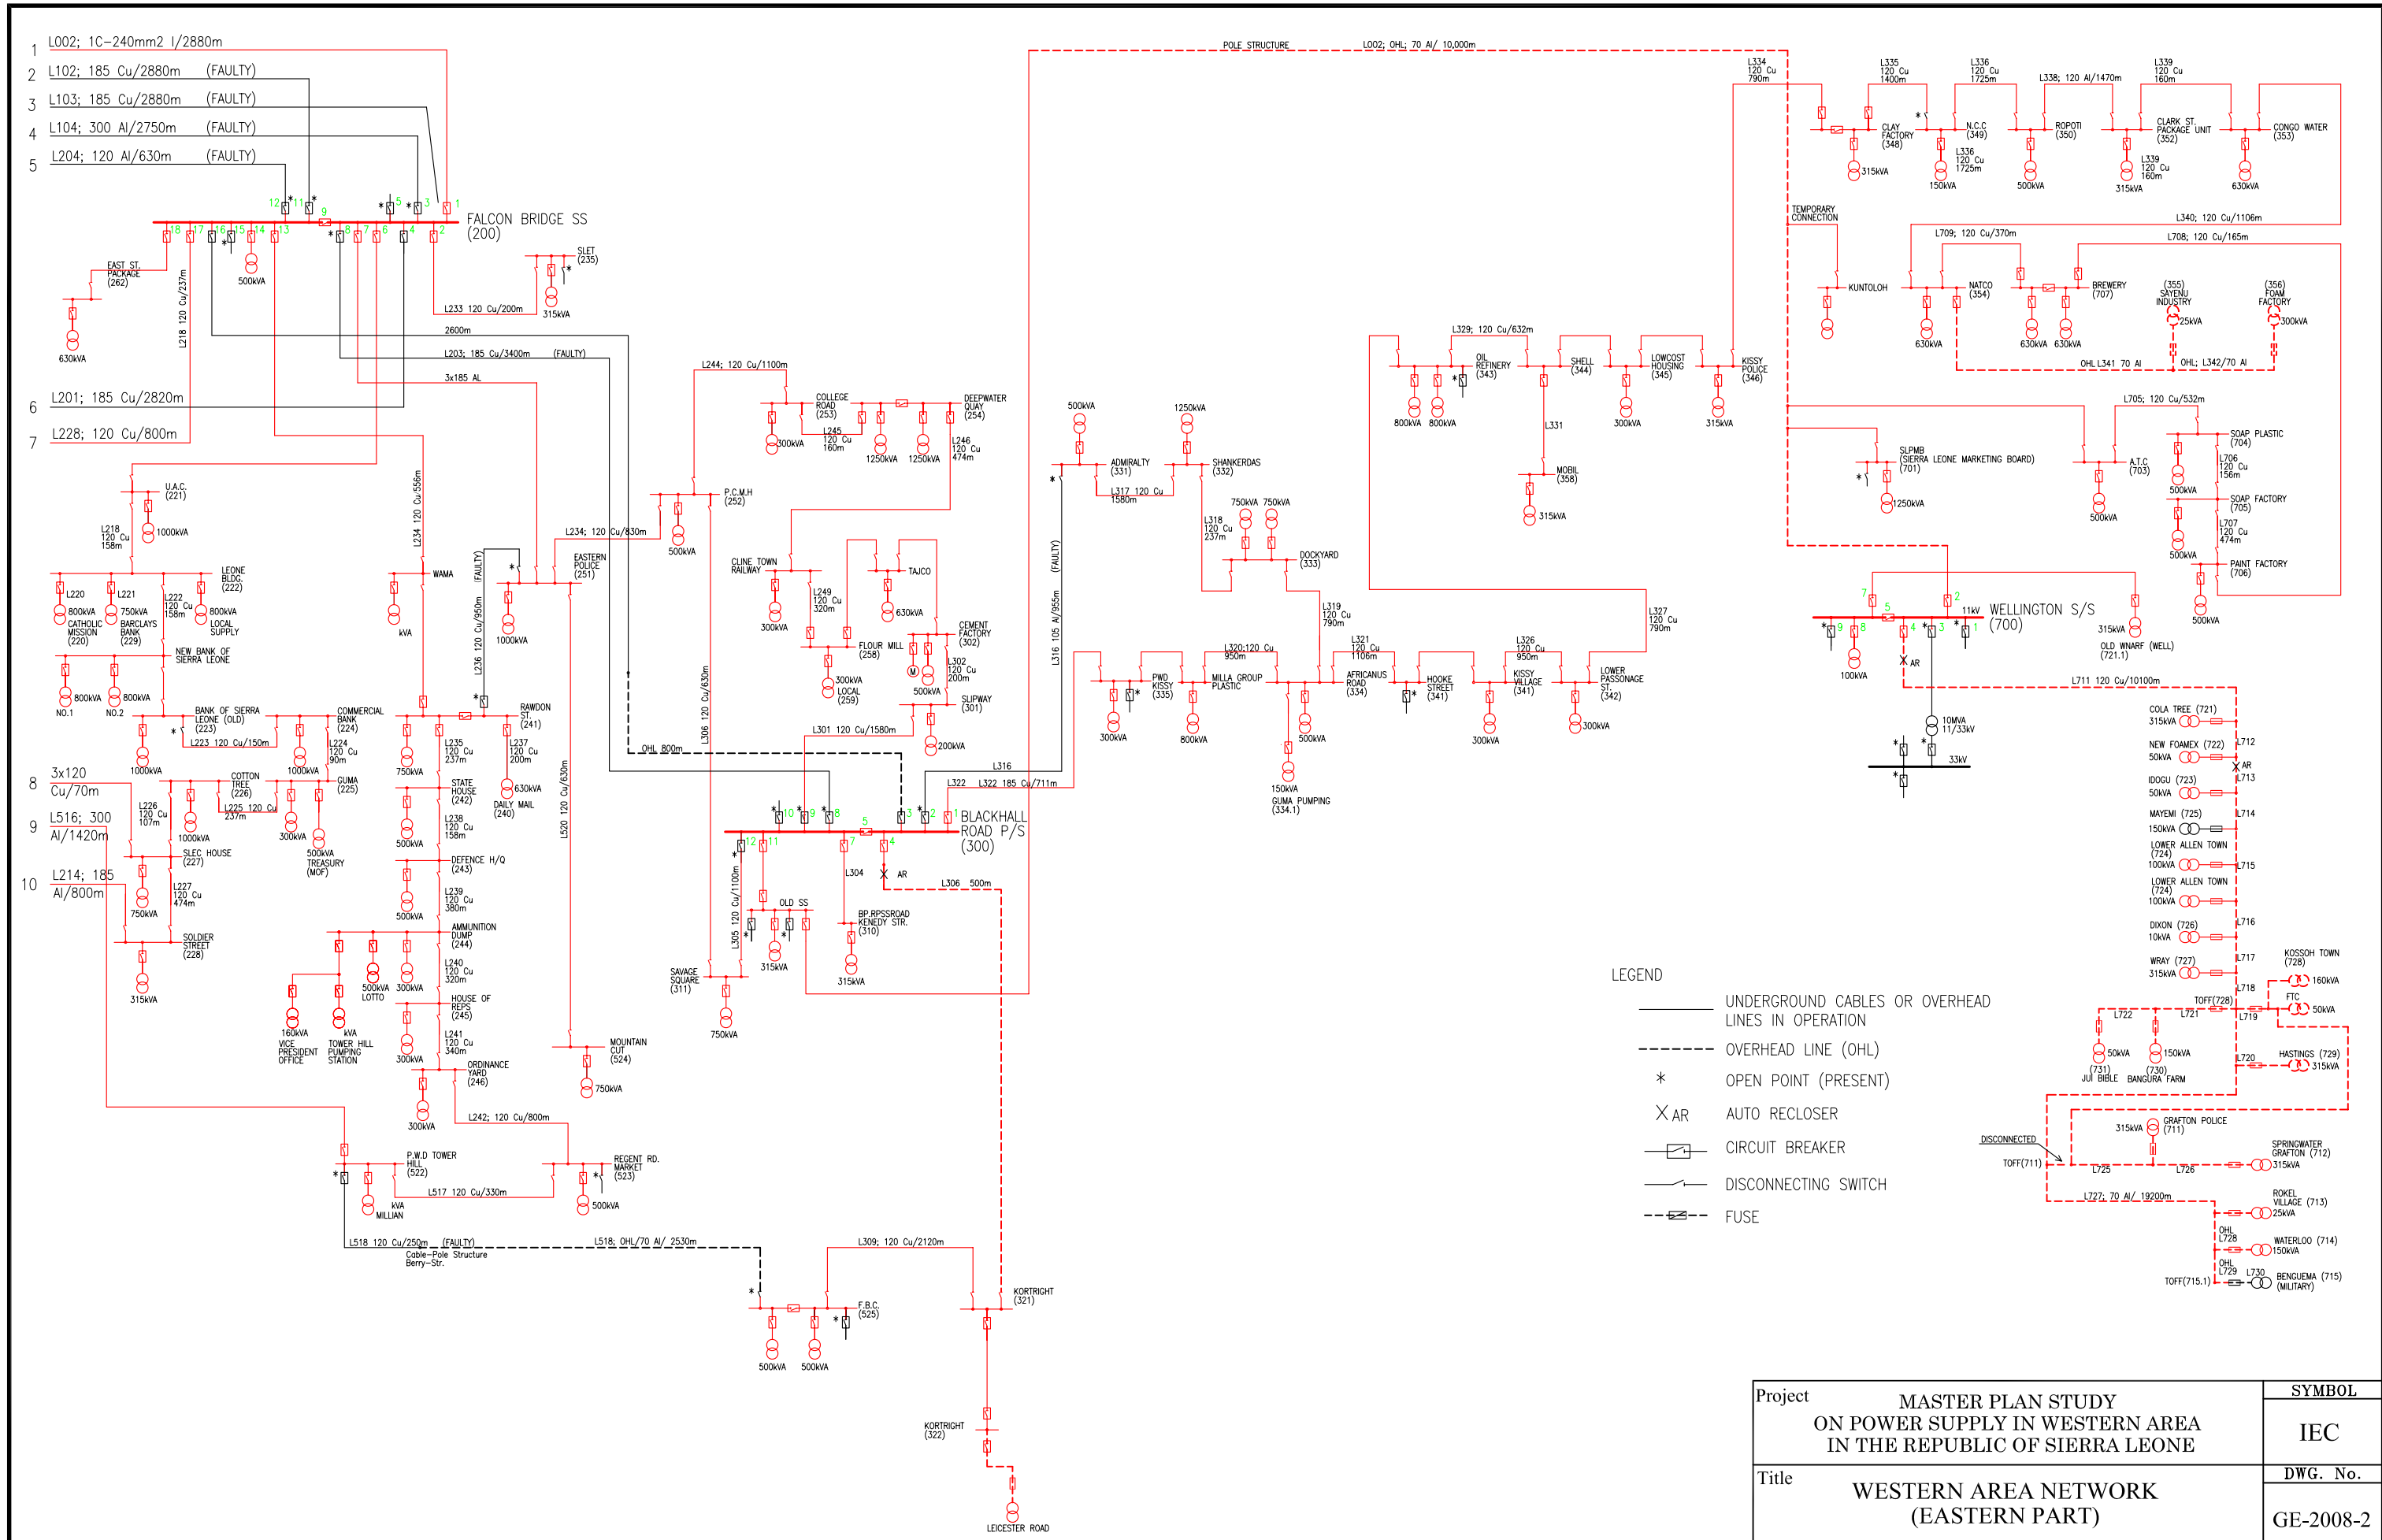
1 L002; 1C-240mm2 l/2880m
2 L102; 185 Cu/2880m (FAULTY)
3 L103; 185 Cu/2880m (FAULTY)
4 L104; 300 Al/2750m (FAULTY)
5 L204; 120 Al/630m (FAULTY)

FALCON BRIDGE SS (200)

EAST ST. PACKAGE (262)
630kVA
500kVA
SLET (235)
315kVA
L233 120 Cu/200m
2600m
L203; 185 Cu/3400m (FAULTY)
3x185 AL
L218 120 Cu/237m

6 L201; 185 Cu/2820m
7 L228; 120 Cu/800m

U.A.C. (221)
1000kVA
L218 120 Cu 158m
L220
800kVA CATHOLIC MISSION (220)
L221
750kVA BARCLAYS BANK (229)
L222 120 Cu 158m
LEONE BLDG. (222)
800kVA LOCAL SUPPLY
NEW BANK OF SIERRA LEONE
800kVA NO.1
800kVA NO.2
BANK OF SIERRA LEONE (OLD) (223)
L223 120 Cu/150m
1000kVA
COMMERCIAL BANK (224)
L224 120 Cu 90m
1000kVA
COTTON TREE (226)
L225 120 Cu 237m
GUMA (225)
300kVA
500kVA TREASURY (MOF)
L226 120 Cu 107m
1000kVA
SLEC HOUSE (227)
L227 120 Cu 474m
750kVA
SOLDIER STREET (228)
315kVA

8 3x120 Cu/70m
9 L516; 300 Al/1420m
10 L214; 185 Al/800m

WAMA
kVA
L234 120 Cu/556m
L236 120 Cu/950m
(FAULTY)
EASTERN POLICE (251)
1000kVA
L234; 120 Cu/830m
RAWDON ST. (241)
L235 120 Cu 237m
750kVA
L237 120 Cu 200m
630kVA DAILY MAIL (240)
STATE HOUSE (242)
L238 120 Cu 158m
500kVA
DEFENCE H/Q (243)
L239 120 Cu 380m
500kVA
AMMUNITION DUMP (244)
L240 120 Cu 320m
500kVA LOTTO
300kVA
160kVA VICE PRESIDENT OFFICE
kVA TOWER HILL PUMPING STATION
HOUSE OF REPS (245)
L241 120 Cu 340m
300kVA
ORDINANCE YARD (246)
300kVA
L242; 120 Cu/800m
L520 120 Cu/630m
MOUNTAIN CUT (524)
750kVA
P.W.D TOWER HILL (522)
kVA MILLIAN
L517 120 Cu/330m
REGENT RD. MARKET (523)
500kVA
L518 120 Cu/250m (FAULTY)
Cable-Pole Structure Berry-Str.
L518; OHL/70 Al/ 2530m

L244; 120 Cu/1100m
P.C.M.H (252)
500kVA
COLLEGE ROAD (253)
300kVA
L245 120 Cu 160m
1250kVA
1250kVA
DEEPWATER QUAY (254)
L246 120 Cu 474m
CLINE TOWN RAILWAY
300kVA
L249 120 Cu 320m
FLOUR MILL (258)
300kVA LOCAL (259)
TAJCO
630kVA
CEMENT FACTORY (302)
L302 120 Cu 200m
500kVA
SLIPWAY (301)
200kVA
L306 120 Cu/630m
OHL 800m
L301 120 Cu/1580m
L316
L322 L322 185 Cu/711m
BLACKHALL ROAD P/S (300)
AR
L304
L306 500m
L305 120 Cu/1100m
OLD SS
315kVA
BP.RPSSROAD KENEDY STR. (310)
315kVA
SAVAGE SQUARE (311)
750kVA
L309; 120 Cu/2120m
F.B.C. (525)
500kVA
500kVA
KORTRIGHT (321)
KORTRIGHT (322)
LEICESTER ROAD

POLE STRUCTURE
L002; OHL; 70 Al/ 10,000m
500kVA
ADMIRALTY (331)
L317 120 Cu 1580m
1250kVA
SHANKERDAS (332)
L316 105 Al/955m (FAULTY)
L318 120 Cu 237m
750kVA 750kVA
DOCKYARD (333)
L319 120 Cu 790m
PWD KISSY (335)
300kVA
800kVA
L320;120 Cu 950m
MILLA GROUP PLASTIC
150kVA GUMA PUMPING (334.1)
500kVA
L321 120 Cu 1106m
AFRICANUS ROAD (334)
HOOKE STREET (341)
L326 120 Cu 950m
KISSY VILLAGE (341)
300kVA
LOWER PASSONAGE ST. (342)
300kVA
L327 120 Cu 790m
L329; 120 Cu/632m
OIL REFINERY (343)
800kVA 800kVA
SHELL (344)
L331
MOBIL (358)
315kVA
LOWCOST HOUSING (345)
300kVA
KISSY POLICE (346)
315kVA
L334 120 Cu 790m
L335 120 Cu 1400m
CLAY FACTORY (348)
315kVA
L336 120 Cu 1725m
N.C.C (349)
L336 120 Cu 1725m
150kVA
L338; 120 Al/1470m
ROPOTI (350)
500kVA
L339 120 Cu 160m
CLARK ST. PACKAGE UNIT (352)
L339 120 Cu 160m
315kVA
CONGO WATER (353)
630kVA
TEMPORARY CONNECTION
L340; 120 Cu/1106m
KUNTOLOH
L709; 120 Cu/370m
L708; 120 Cu/165m
NATCO (354)
630kVA
630kVA 630kVA
BREWERY (707)
(355) SAYENU INDUSTRY
25kVA
(356) FOAM FACTORY
300kVA
OHL L341 70 Al
OHL; L342/70 Al
L705; 120 Cu/532m
SLPMB (SIERRA LEONE MARKETING BOARD) (701)
1250kVA
A.T.C (703)
500kVA
SOAP PLASTIC (704)
500kVA
L706 120 Cu 156m
SOAP FACTORY (705)
500kVA
L707 120 Cu 474m
PAINT FACTORY (706)
500kVA
11kv WELLINGTON S/S (700)
315kVA
OLD WNARF (WELL) (721.1)
100kVA
AR
10MVA 11/33kV
33kV
L711 120 Cu/10100m
COLA TREE (721) 315kVA
L712
NEW FOAMEX (722) 50kVA
AR
L713
IDOGU (723) 50kVA
MAYEMI (725) 150kVA
L714
LOWER ALLEN TOWN (724) 100kVA
L715
LOWER ALLEN TOWN (724) 100kVA
L716
DIXON (726) 10kVA
WRAY (727) 315kVA
L717
KOSSOH TOWN (728)
160kVA
L718
TOFF(728)
FTC
50kVA
L722 L721 L719
50kVA 150kVA
(731) JUI BIBLE
(730) BANGURA FARM
L720
HASTINGS (729) 315kVA
DISCONNECTED
TOFF(711)
315kVA GRAFTON POLICE (711)
L725 L726
SPRINGWATER GRAFTON (712) 315kVA
L727; 70 Al/ 19200m
ROKEL VILLAGE (713) 25kVA
OHL L728
WATERLOO (714) 150kVA
OHL L729 L730
TOFF(715.1)
BENGUEMA (715) (MILITARY)

LEGEND
UNDERGROUND CABLES OR OVERHEAD LINES IN OPERATION
OVERHEAD LINE (OHL)
* OPEN POINT (PRESENT)
X AR AUTO RECLOSER
CIRCUIT BREAKER
DISCONNECTING SWITCH
FUSE

Project MASTER PLAN STUDY ON POWER SUPPLY IN WESTERN AREA IN THE REPUBLIC OF SIERRA LEONE
SYMBOL IEC
Title WESTERN AREA NETWORK (EASTERN PART)
DWG. No. GE-2008-2